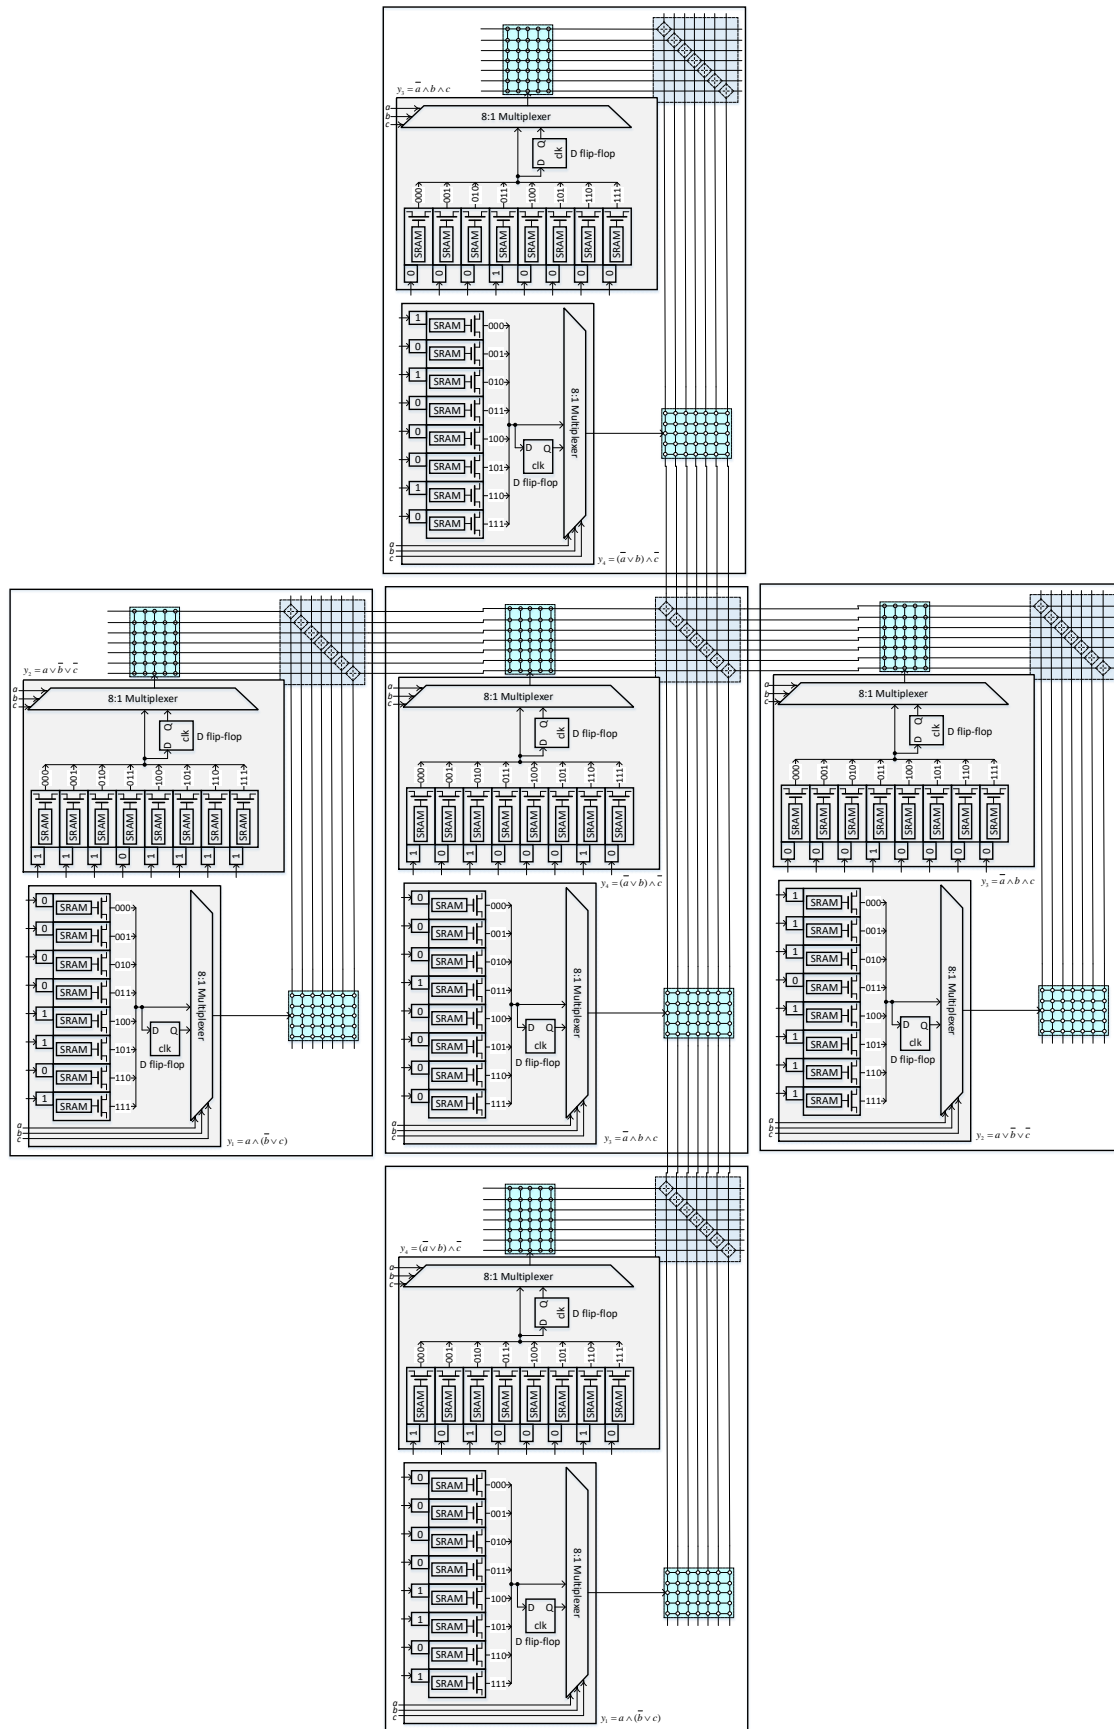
$y_3 = \overline{a} \wedge b \wedge c$
a
b
c
8:1 Multiplexer
D Q clk
D flip-flop
000 001 010 011 100 101 110 111
SRAM SRAM SRAM SRAM SRAM SRAM SRAM SRAM
0 0 0 1 0 0 0 0

1 SRAM 000
0 SRAM 001
1 SRAM 010
0 SRAM 011
0 SRAM 100
0 SRAM 101
1 SRAM 110
0 SRAM 111
D Q
clk
D flip-flop
8:1 Multiplexer
a
b
c
$y_4 = (\overline{a} \vee b) \wedge \overline{c}$

$y_2 = a \vee \overline{b} \vee \overline{c}$
a
b
c
8:1 Multiplexer
D Q clk
D flip-flop
000 001 010 011 100 101 110 111
SRAM SRAM SRAM SRAM SRAM SRAM SRAM SRAM
1 1 1 0 1 1 1 1

0 SRAM 000
0 SRAM 001
0 SRAM 010
0 SRAM 011
1 SRAM 100
1 SRAM 101
0 SRAM 110
1 SRAM 111
D Q
clk
D flip-flop
8:1 Multiplexer
a
b
c
$y_1 = a \wedge (\overline{b} \vee c)$

a
b
c
8:1 Multiplexer
D Q clk
D flip-flop
000 001 010 011 100 101 110 111
SRAM SRAM SRAM SRAM SRAM SRAM SRAM SRAM
1 0 1 0 0 0 1 0
$y_4 = (\overline{a} \vee b) \wedge \overline{c}$

0 SRAM 000
0 SRAM 001
0 SRAM 010
1 SRAM 011
0 SRAM 100
0 SRAM 101
0 SRAM 110
0 SRAM 111
D Q
clk
D flip-flop
8:1 Multiplexer
a
b
c
$y_3 = \overline{a} \wedge b \wedge c$

a
b
c
8:1 Multiplexer
D Q clk
D flip-flop
000 001 010 011 100 101 110 111
SRAM SRAM SRAM SRAM SRAM SRAM SRAM SRAM
0 0 0 1 0 0 0 0
$y_3 = \overline{a} \wedge b \wedge c$

1 SRAM 000
1 SRAM 001
1 SRAM 010
0 SRAM 011
1 SRAM 100
1 SRAM 101
1 SRAM 110
1 SRAM 111
D Q
clk
D flip-flop
8:1 Multiplexer
a
b
c
$y_2 = a \vee \overline{b} \vee \overline{c}$

$y_4 = (\overline{a} \vee b) \wedge \overline{c}$
a
b
c
8:1 Multiplexer
D Q clk
D flip-flop
000 001 010 011 100 101 110 111
SRAM SRAM SRAM SRAM SRAM SRAM SRAM SRAM
1 0 1 0 0 0 1 0

0 SRAM 000
0 SRAM 001
0 SRAM 010
0 SRAM 011
1 SRAM 100
1 SRAM 101
0 SRAM 110
1 SRAM 111
D Q
clk
D flip-flop
8:1 Multiplexer
a
b
c
$y_1 = a \wedge (\overline{b} \vee c)$